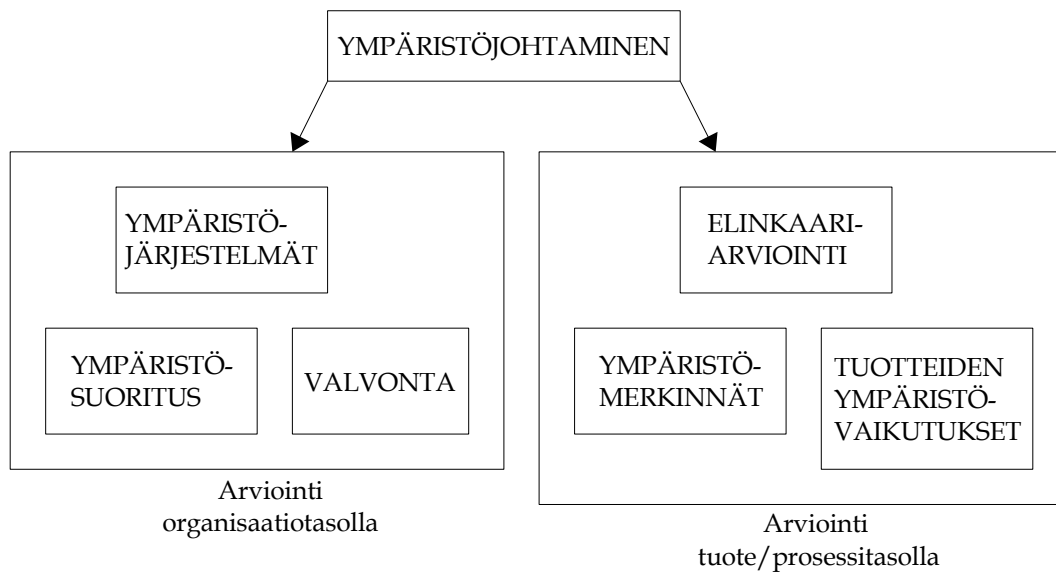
YMPÄRISTÖJOHTAMINEN

YMPÄRISTÖ-JÄRJESTELMÄT

YMPÄRISTÖ-SUORITUS

VALVONTA

Arviointi organisaatiotasolla

ELINKAARI-ARVIOINTI

YMPÄRISTÖ-MERKINNÄT

TUOTTEIDEN YMPÄRISTÖ-VAIKUTUKSET

Arviointi tuote/prosessitasolla